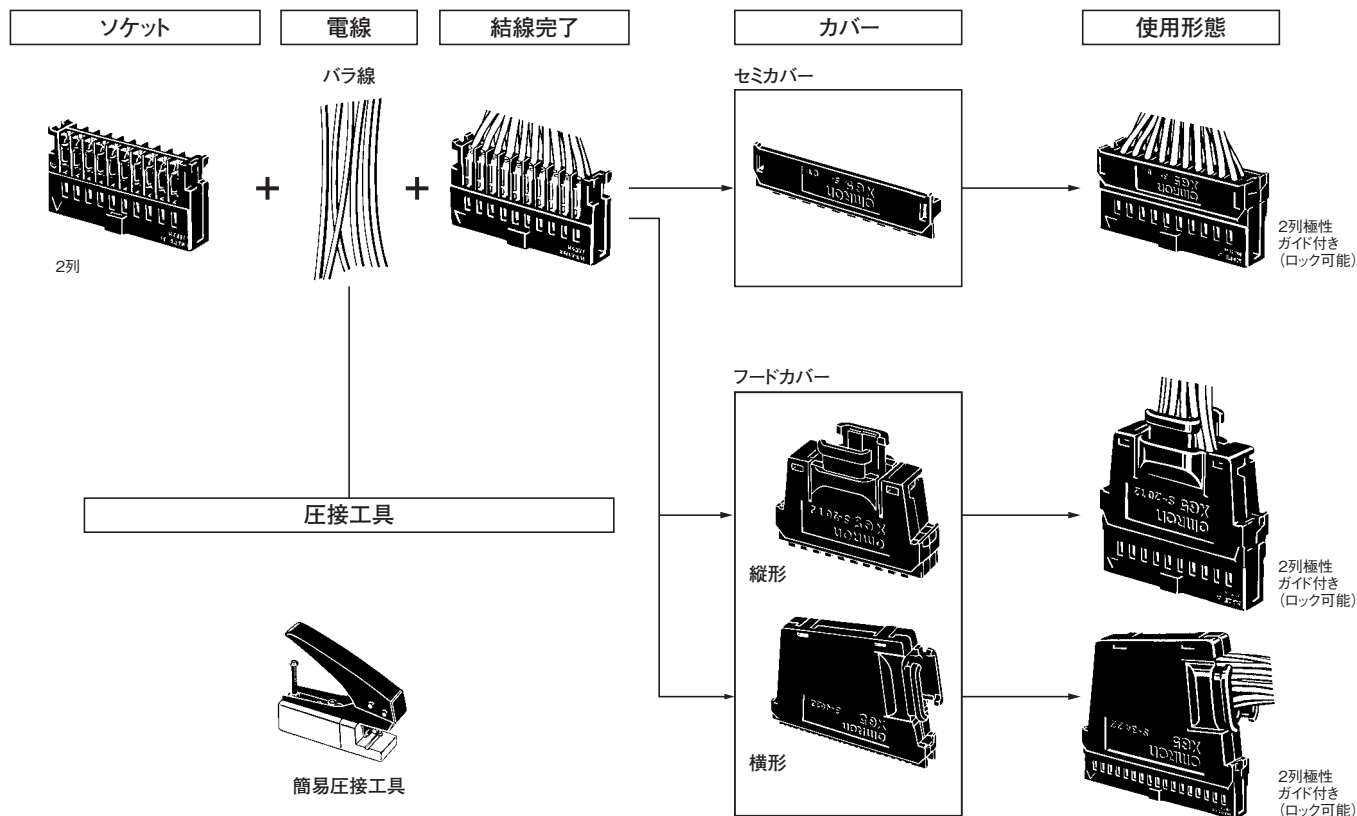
ソケット

電線

結線完了

カバー

使用形態

バラ線

2列

+

+

セミカバー

2列極性
ガイド付き
（ロック可能）

フードカバー

縦形

横形

2列極性
ガイド付き
（ロック可能）

2列極性
ガイド付き
（ロック可能）

圧接工具

簡易圧接工具